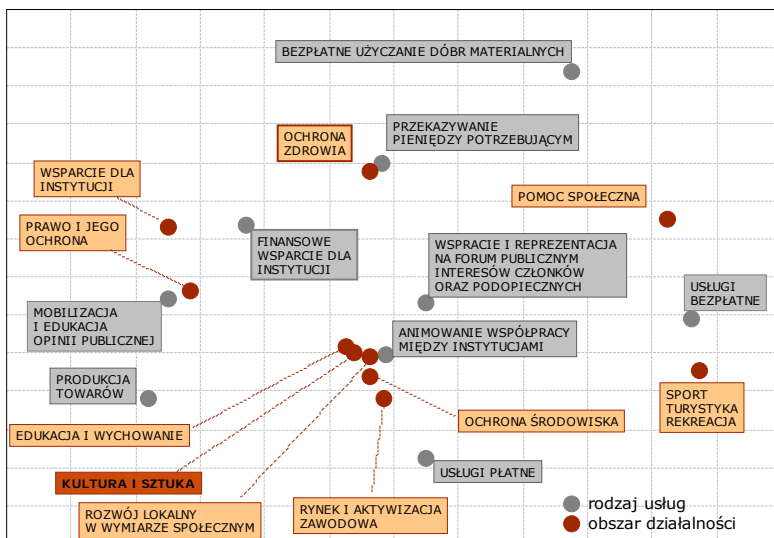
BEZPŁATNE UŻYCZANIE DÓBR MATERIALNYCH

OCHRONA ZDROWIA

PRZEKAZYWANIE PIENIĘDZY POTRZEBUJĄCYM

WSPARCIE DLA INSTYTUCJI

POMOC SPOŁECZNA

PRAWO I JEGO OCHRONA

FINANSOWE WSPARCIE DLA INSTYTUCJI

WSPRACIE I REPREZENTACJA NA FORUM PUBLICZNYM INTERESÓW CZŁONKÓW ORAZ PODOPIECZNYCH

USŁUGI BEZPŁATNE

MOBILIZACJA I EDUKACJA OPINII PUBLICZNEJ

ANIMOWANIE WSPÓŁPRACY MIĘDZY INSTYTUCJAMI

PRODUKCJA TOWARÓW

SPORT TURYSTYKA REKREACJA

EDUKACJA I WYCHOWANIE

OCHRONA ŚRODOWISKA

KULTURA I SZTUKA

USŁUGI PŁATNE

ROZWÓJ LOKALNY W WYMIARZE SPOŁECZNYM

RYNEK I AKTYWIZACJA ZAWODOWA

rodzaj usług
obszar działalności